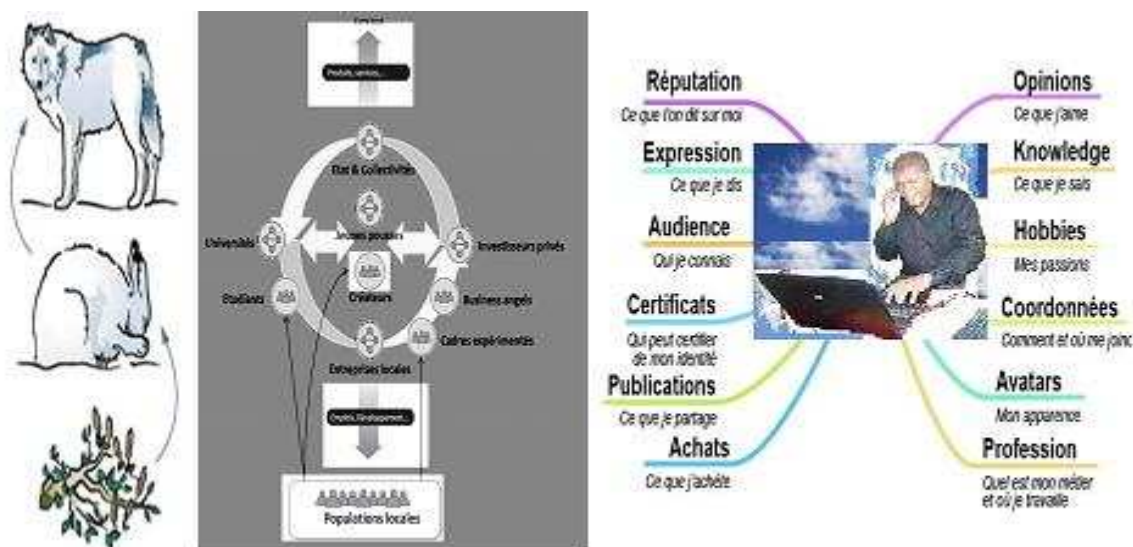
Produits, services...

Etat & Collectivités

Jeunes pousses

Universités

Investisseurs privés

Créateurs

Etudiants

Business angels

Cadres expérimentés

Entreprises locales

Emplois, Développement...

Populations locales

Réputation
Ce que l'on dit sur moi

Expression
Ce que je dis

Audience
Qui je connais

Certificats
Qui peut certifier de mon identité

Publications
Ce que je partage

Achats
Ce que j'achète

Opinions
Ce que j'aime

Knowledge
Ce que je sais

Hobbies
Mes passions

Coordonnées
Comment et où me joinc

Avatars
Mon apparence

Profession
Quel est mon métier et où je travaille